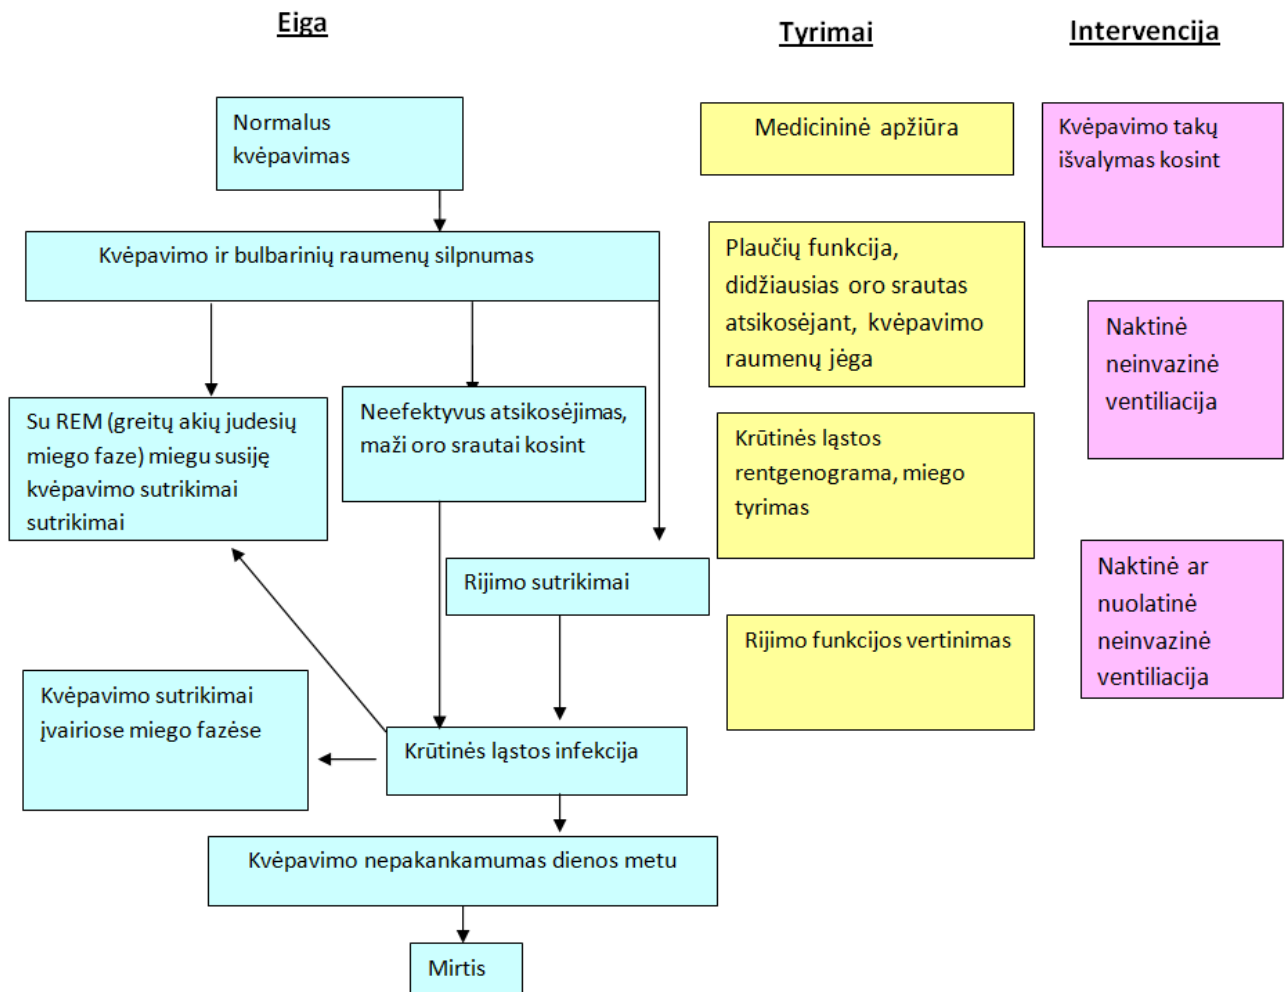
Eiga

Tyrimai

Intervencija

Normalus kvėpavimas

Kvėpavimo ir bulbarinių raumenų silpnumas

Su REM (greitų akių judesių miego faze) miegu susiję kvėpavimo sutrikimai sutrikimai

Neefektyvus atsikosėjimas, maži oro srautai kosint

Rijimo sutrikimai

Kvėpavimo sutrikimai įvairiose miego fazėse

Krūtinės ląstos infekcija

Kvėpavimo nepakankamumas dienos metu

Mirtis

Medicininė apžiūra

Plaučių funkcija, didžiausias oro srautas atsikosėjant, kvėpavimo raumenų jėga

Krūtinės ląstos rentgenograma, miego tyrimas

Rijimo funkcijos vertinimas

Kvėpavimo takų išvalymas kosint

Naktinė neinvazinė ventiliacija

Naktinė ar nuolatinė neinvazinė ventiliacija